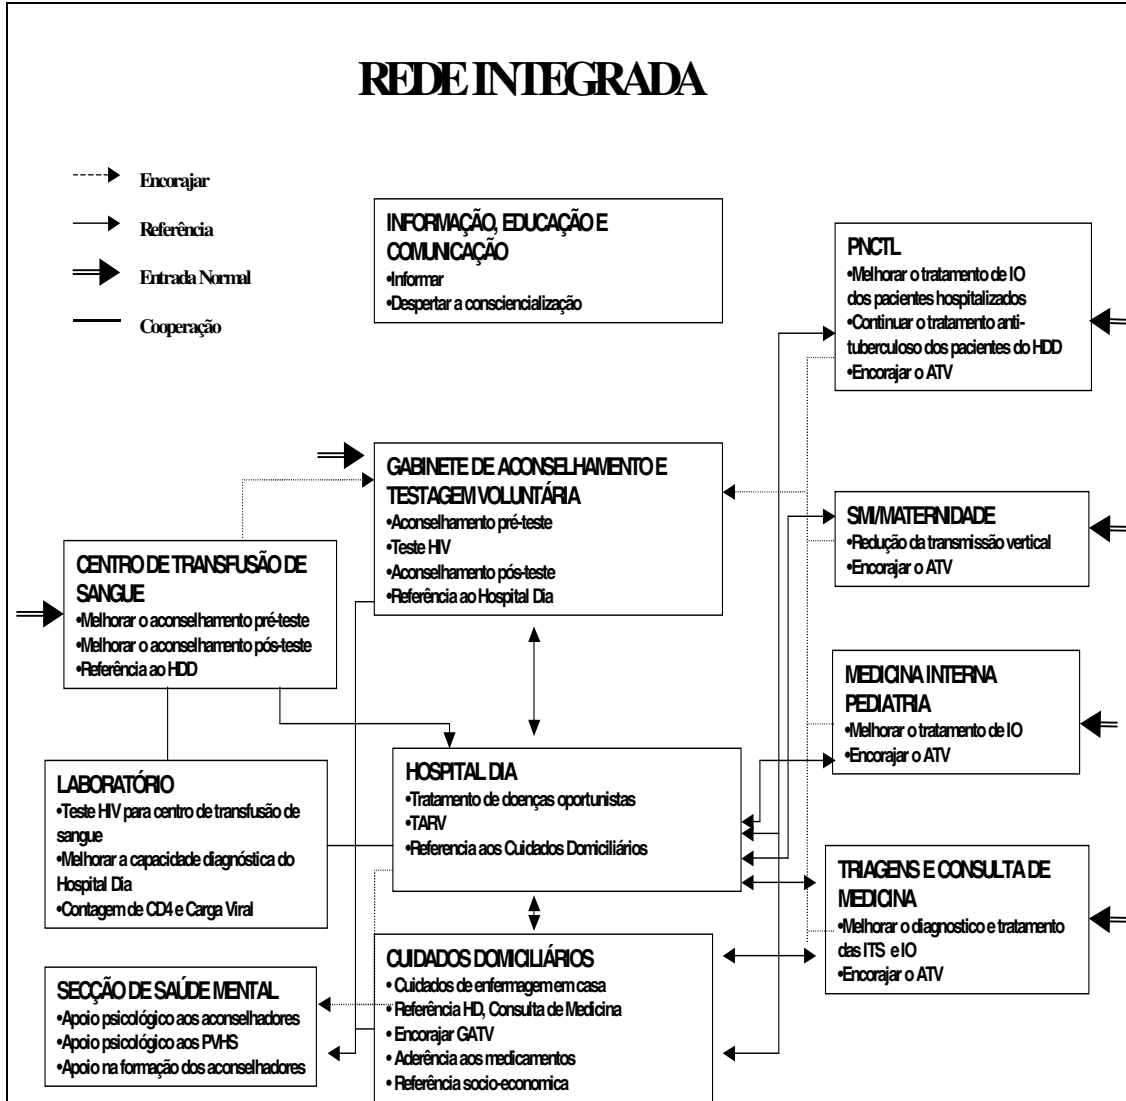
REDE INTEGRADA

Encorajar
Referência
Entrada Normal
Cooperação

INFORMAÇÃO, EDUCAÇÃO E COMUNICAÇÃO
•Informar
•Despertar a consciencialização

PNCTL
•Melhorar o tratamento de IO dos pacientes hospitalizados
•Continuar o tratamento anti-tuberculoso dos pacientes do HDD
•Encorajar o ATV

GABINETE DE ACONSELHAMENTO E TESTAGEM VOLUNTÁRIA
•Aconselhamento pré-teste
•Teste HIV
•Aconselhamento pós-teste
•Referência ao Hospital Dia

SMI/MATERNIDADE
•Redução da transmissão vertical
•Encorajar o ATV

CENTRO DE TRANSFUSÃO DE SANGUE
•Melhorar o aconselhamento pré-teste
•Melhorar o aconselhamento pós-teste
•Referência ao HDD

MEDICINA INTERNA PEDIATRIA
•Melhorar o tratamento de IO
•Encorajar o ATV

LABORATÓRIO
•Teste HIV para centro de transfusão de sangue
•Melhorar a capacidade diagnóstica do Hospital Dia
•Contagem de CD4 e Carga Viral

HOSPITAL DIA
•Tratamento de doenças oportunistas
•TARV
•Referencia aos Cuidados Domiciliários

TRIAGENS E CONSULTA DE MEDICINA
•Melhorar o diagnostico e tratamento das ITS e IO
•Encorajar o ATV

SECÇÃO DE SAÚDE MENTAL
•Apoio psicológico aos aconselhadores
•Apoio psicológico aos PVHS
•Apoio na formação dos aconselhadores

CUIDADOS DOMICILIÁRIOS
• Cuidados de enfermagem em casa
• Referência HD, Consulta de Medicina
• Encorajar GATV
• Aderência aos medicamentos
• Referência socio-economica